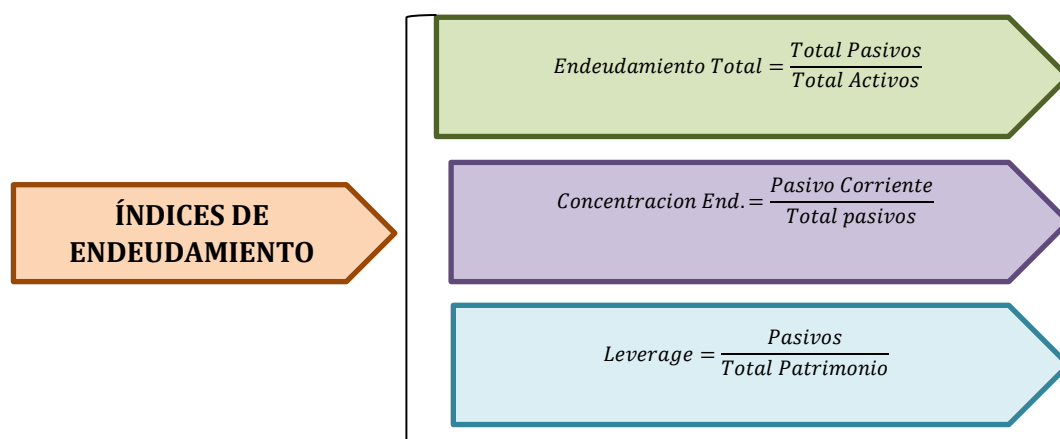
ÍNDICES DE ENDEUDAMIENTO

$Endeudamiento\ Total = \frac{Total\ Pasivos}{Total\ Activos}$

$Concentracion\ End. = \frac{Pasivo\ Corriente}{Total\ pasivos}$

$Leverage = \frac{Pasivos}{Total\ Patrimonio}$